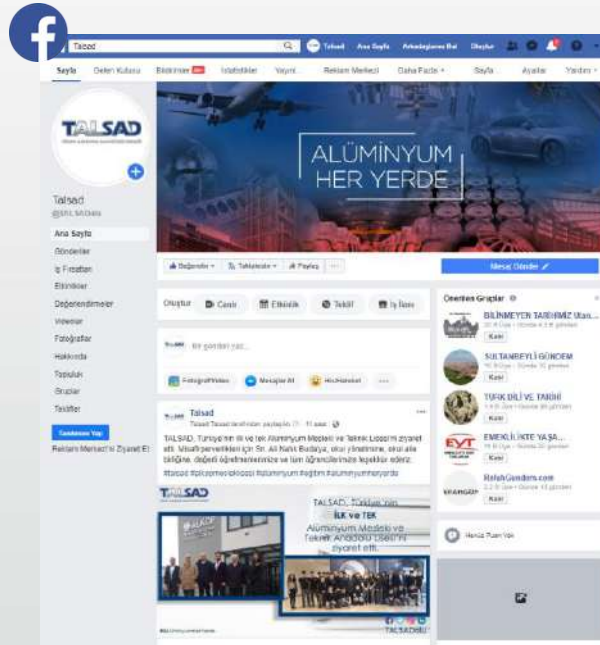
Talsad

Talsad Ana Sayfa Arkadaşlarını Bul Oluştur

Sayfa Gelen Kutusu Bildirimler İstatistikler Yayın Reklam Merkezi Daha Fazla Sayfa Ayarlar Yardım

TALSAD

ALÜMİNYUM HER YERDE

Talsad
@TALSADalu

Ana Sayfa
Gönderiler
İş Fırsatları
Etkinlikler
Değerlendirmeler
Videolar
Fotoğraflar
Hakkında
Topluluk
Gruplar
Teklifler

Tanıtımını Yap
Reklam Merkezi'ni Ziyaret Et

Beğenildi Takip Ediliyor Paylaş ···

Mesaj Gönder

Oluştur Canlı Etkinlik Teklif İş İlanı

Bir gönderi yaz...

Fotoğraf/Video Mesajlar Al Hissi/Hareket ···

Talsad
Talsad tarafından paylaşıldı · 11 saat

TALSAD, Türkiye'nin ilk ve tek Alüminyum Meslek ve Teknik Lisesi'ni ziyaret etti. Misafirperverlikleri için Sn. Ali Rahit Budakya, okul yönetimine, okul aile birliğine, değerli öğretmenlerimize ve tüm öğrencilerimize teşekkür ederiz. #talsad #alüminyumlisesi #alüminyum #eğitim #aluminyumheryerde

TALSAD

TALSAD, Türkiye'nin İLK ve TEK Alüminyum Meslek ve Teknik Anadolu Lisesi'ni ziyaret etti.

TALSADALU

Önerilen Gruplar

BİLİNMEYEN TARİHİMİZ Ulus...
Katıl

SULTANBEYLİ GÜNDEM
Katıl

TÜRK DİLİ VE TARİHİ
Katıl

EMEKLİLİKTE YAŞA...
Katıl

RefahGundem.com
Katıl

Henüz Puan Yok